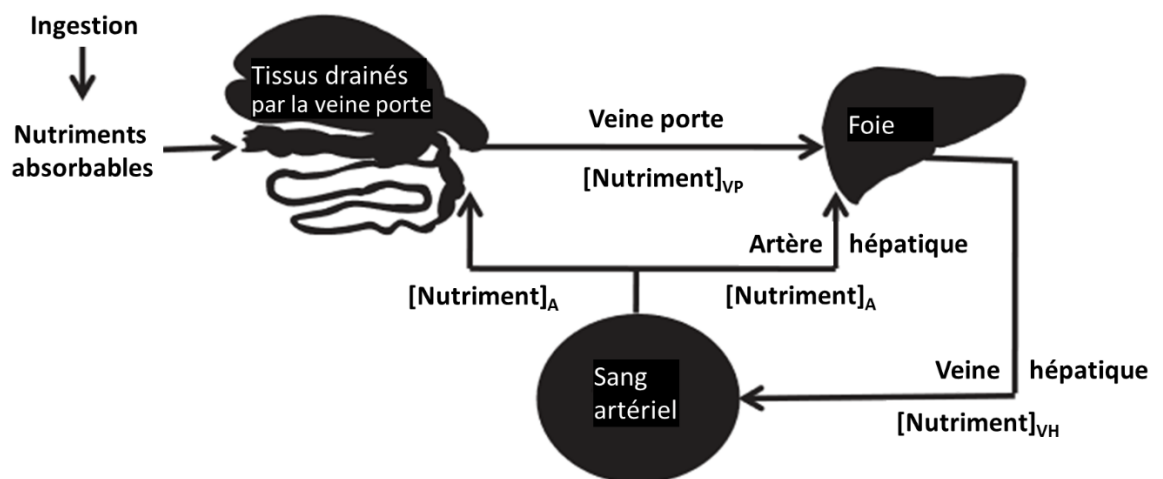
Ingestion

Nutriments absorbables

Tissus drainés par la veine porte

Veine porte

[Nutriment]$_{VP}$

Foie

Artère hépatique

[Nutriment]$_{A}$

[Nutriment]$_{A}$

Sang artériel

Veine hépatique

[Nutriment]$_{VH}$